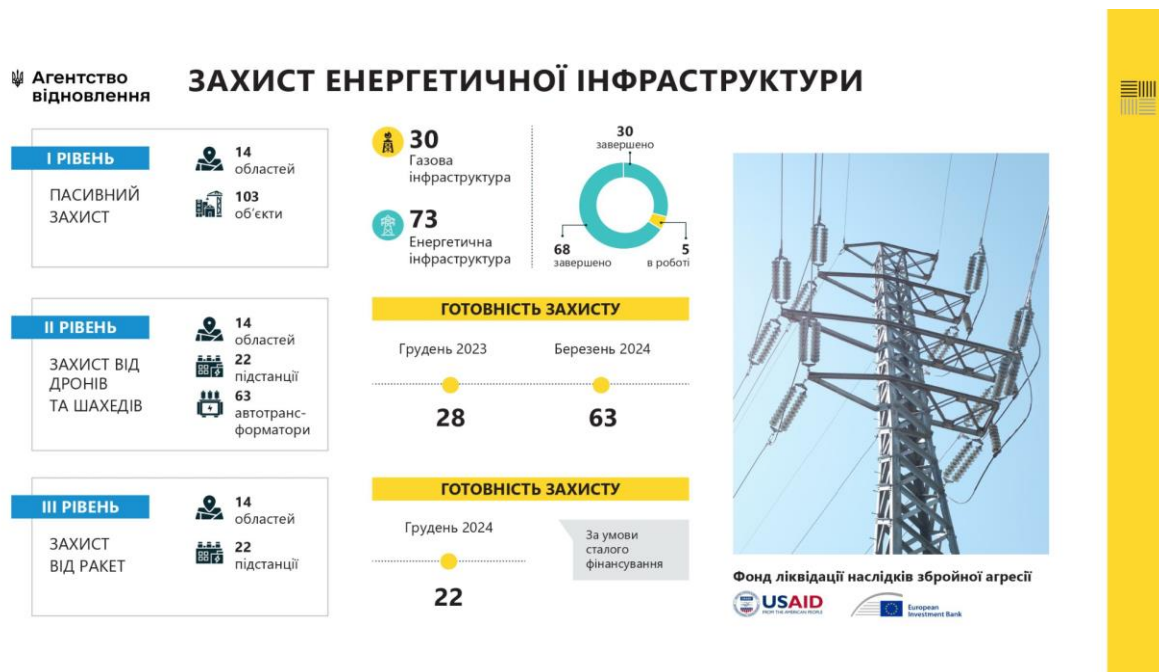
Агентство відновлення

ЗАХИСТ ЕНЕРГЕТИЧНОЇ ІНФРАСТРУКТУРИ

I РІВЕНЬ

ПАСИВНИЙ ЗАХИСТ

14 областей

103 об'єкти

30 Газова інфраструктура

73 Енергетична інфраструктура

30 завершено

68 завершено

5 в роботі

II РІВЕНЬ

ЗАХИСТ ВІД ДРОНІВ ТА ШАХЕДІВ

14 областей

22 підстанції

63 автотрансформатори

ГОТОВНІСТЬ ЗАХИСТУ

Грудень 2023

Березень 2024

28

63

III РІВЕНЬ

ЗАХИСТ ВІД РАКЕТ

14 областей

22 підстанції

ГОТОВНІСТЬ ЗАХИСТУ

Грудень 2024

За умови сталого фінансування

22

Фонд ліквідації наслідків збройної агресії

USAID FROM THE AMERICAN PEOPLE

European Investment Bank